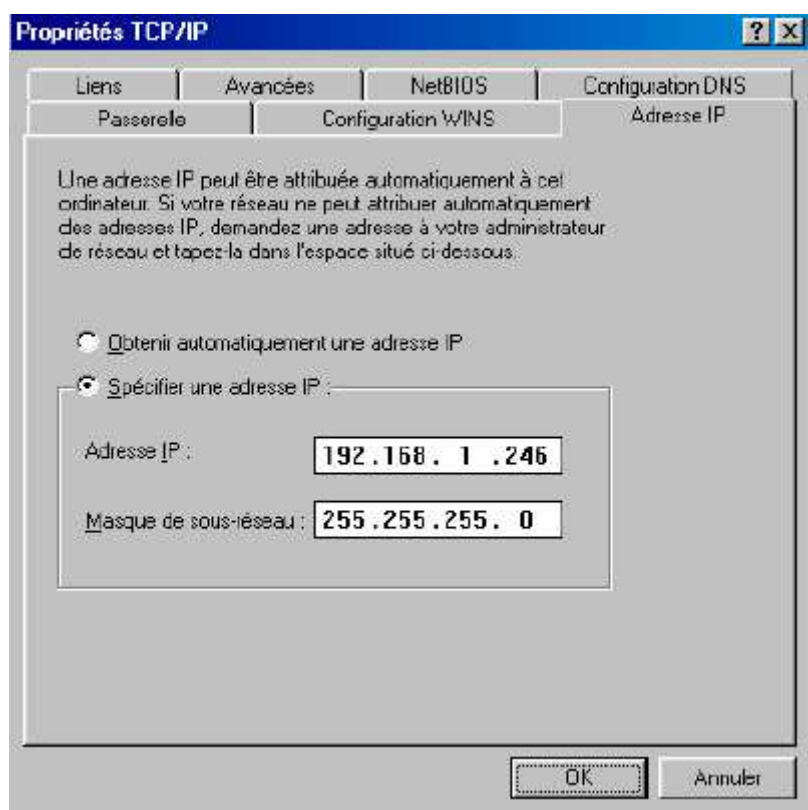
Propriétés TCP/IP

?

X

Liens

Avancées

NetBIOS

Configuration DNS

Passerelle

Configuration WINS

Adresse IP

Une adresse IP peut être attribuée automatiquement à cet ordinateur. Si votre réseau ne peut attribuer automatiquement des adresses IP, demandez une adresse à votre administrateur de réseau et tapez-la dans l'espace situé ci-dessous.

Obtenir automatiquement une adresse IP

Spécifier une adresse IP :

Adresse IP :

192.168. 1 .246

Masque de sous-réseau :

255.255.255. 0

OK

Annuler